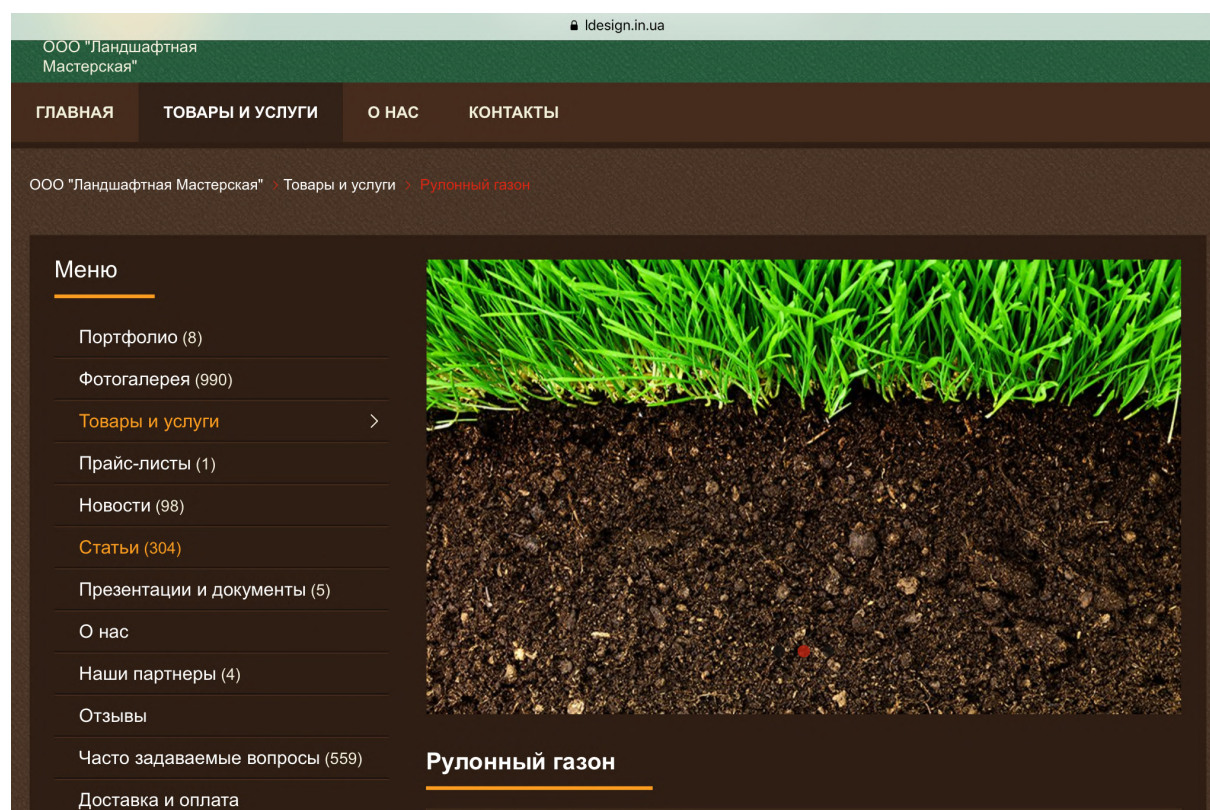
ldesign.in.ua

ООО "Ландшафтная Мастерская"

ГЛАВНАЯ ТОВАРЫ И УСЛУГИ О НАС КОНТАКТЫ

ООО "Ландшафтная Мастерская" › Товары и услуги › Рулонный газон

Меню

Портфолио (8)
Фотогалерея (990)
Товары и услуги
Прайс-листы (1)
Новости (98)
Статьи (304)
Презентации и документы (5)
О нас
Наши партнеры (4)
Отзывы
Часто задаваемые вопросы (559)
Доставка и оплата

Рулонный газон